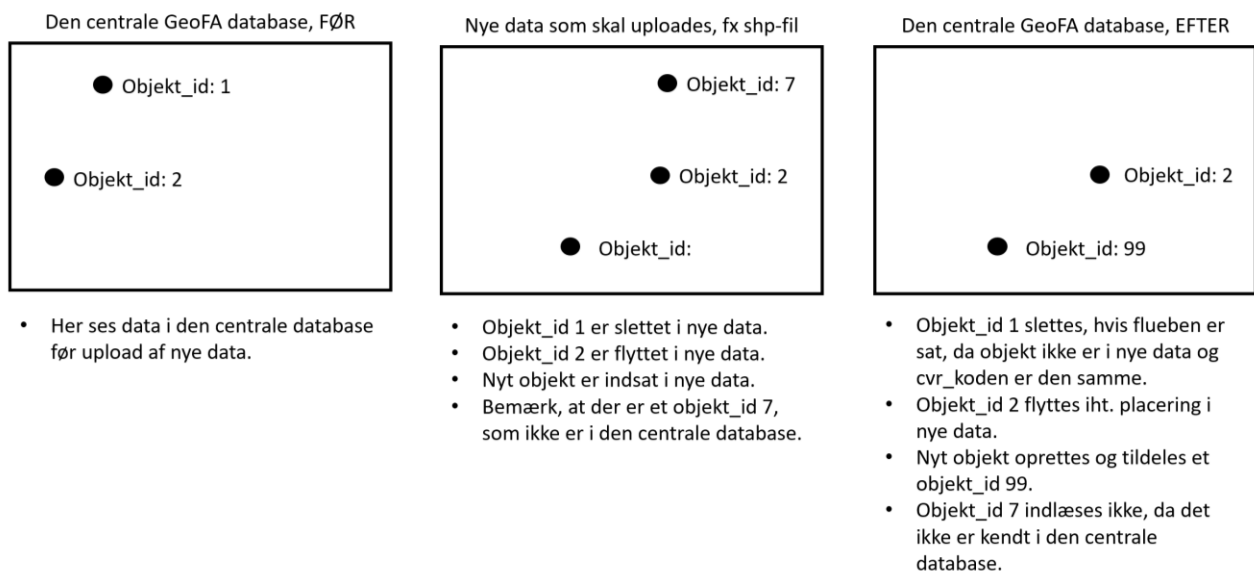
Den centrale GeoFA database, FØR

Objekt_id: 1

Objekt_id: 2

- Her ses data i den centrale database før upload af nye data.

Nye data som skal uploades, fx shp-fil

Objekt_id: 7

Objekt_id: 2

Objekt_id:

- Objekt_id 1 er slettet i nye data.
- Objekt_id 2 er flyttet i nye data.
- Nyt objekt er indsat i nye data.
- Bemærk, at der er et objekt_id 7, som ikke er i den centrale database.

Den centrale GeoFA database, EFTER

Objekt_id: 2

Objekt_id: 99

- Objekt_id 1 slettes, hvis flueben er sat, da objekt ikke er i nye data og cvr_koden er den samme.
- Objekt_id 2 flyttes iht. placering i nye data.
- Nyt objekt oprettes og tildeles et objekt_id 99.
- Objekt_id 7 indlæses ikke, da det ikke er kendt i den centrale database.